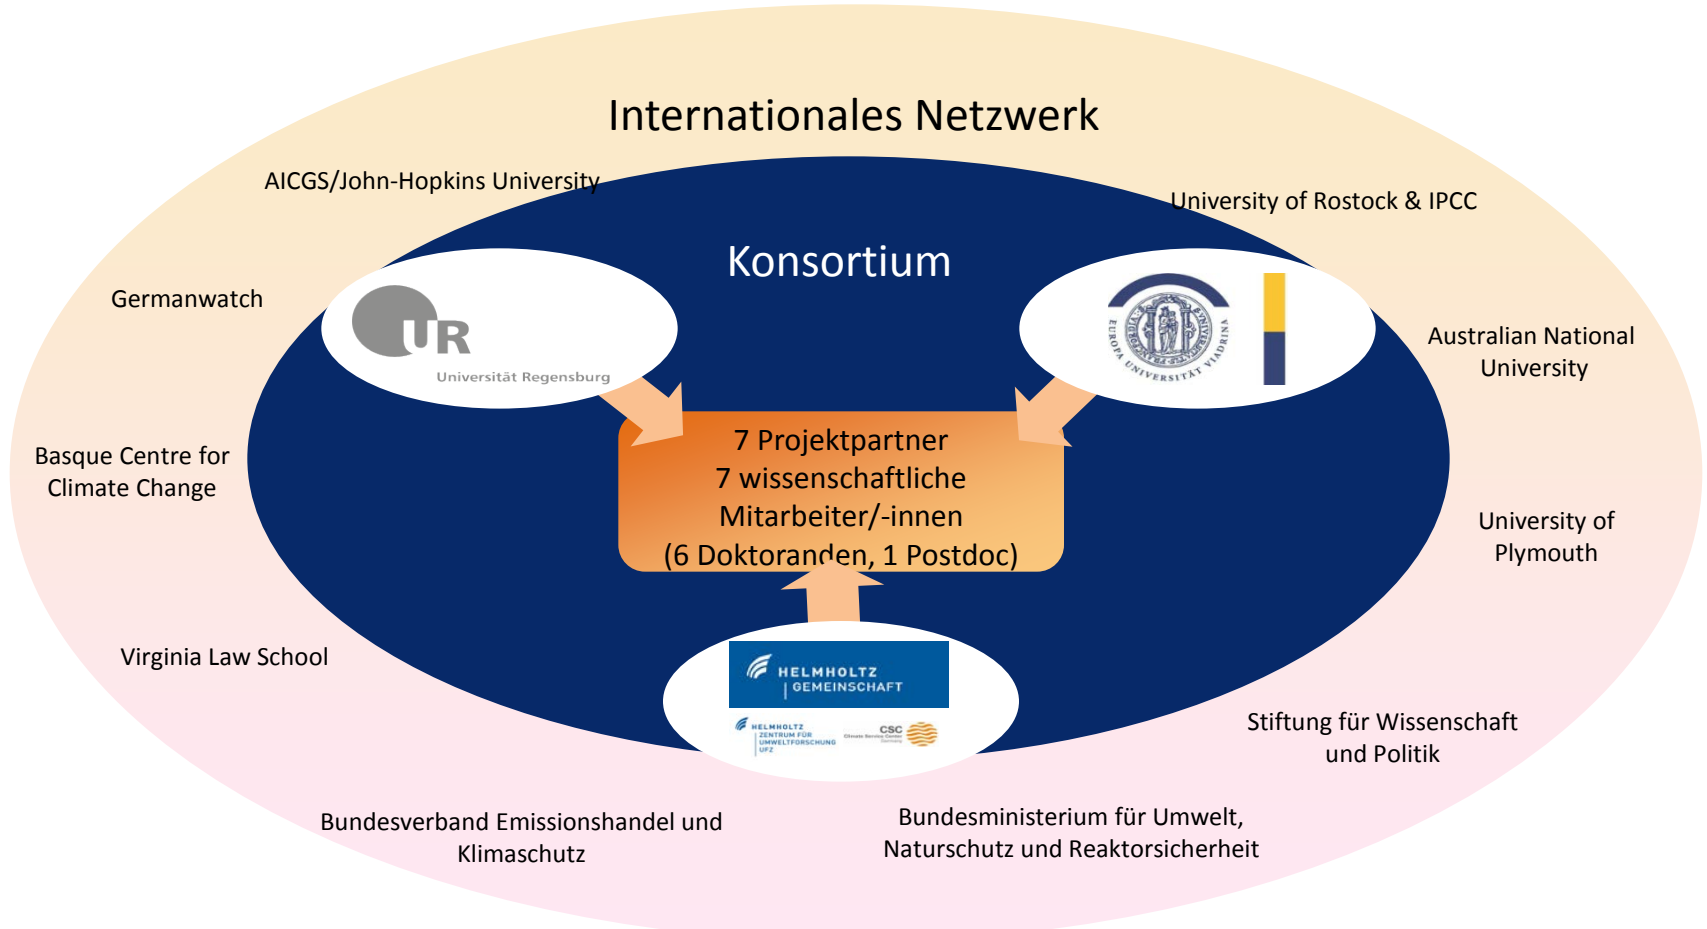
Internationales Netzwerk

AICGS/John-Hopkins University

University of Rostock & IPCC

Konsortium

Germanwatch

UR
Universität Regensburg

EUROPA UNIVERSITÄT VIADRINA

Australian National University

Basque Centre for Climate Change

7 Projektpartner
7 wissenschaftliche Mitarbeiter/-innen
(6 Doktoranden, 1 Postdoc)

University of Plymouth

Virginia Law School

HELMHOLTZ GEMEINSCHAFT

HELMHOLTZ ZENTRUM FÜR UMWELTFORSCHUNG UFZ

CSC Climate Service Center Germany

Stiftung für Wissenschaft und Politik

Bundesverband Emissionshandel und Klimaschutz

Bundesministerium für Umwelt, Naturschutz und Reaktorsicherheit